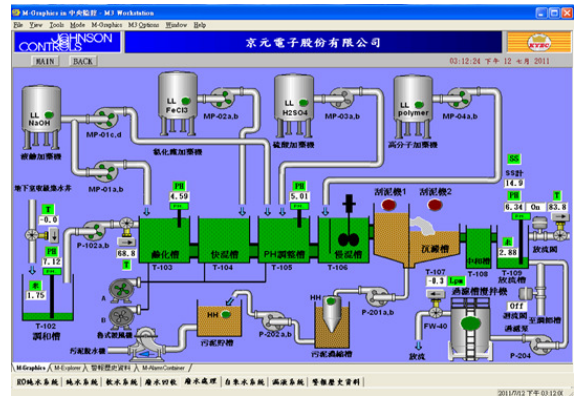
M-Graphics on 中央監控 - M3 Workstation
File View Tools Mode M-Graphics M3 Options Window Help

JOHNSON CONTROLS
京元電子股份有限公司
KYEC
MAIN BACK
03:12:24 下午 12 十月 2011

LL NaOH
LL FeCl3
LL H2SO4
LL polymer
MP-01c,d
MP-02a,b
MP-03a,b
MP-04a,b
鹼劑加藥機
氯化鐵加藥機
硫酸加藥機
高分子加藥機
MP-01a,b
地下氫氧鹼儲水井
T
-0.0
P-102a,b
PH
7.12
水
1.75
T-102
調和槽
PH
4.59
凝化槽
T-103
快混槽
T-104
PH
5.01
PH調整槽
T-105
慢混槽
T-106
刮泥機1
刮泥機2
沉澱槽
T-107
-0.3
Lpm
中和槽
T-108
55
SS計
14.9
PH
6.34
Oz
83.8
放流槽
T-109
放流泵
68.8
A
B
魯式鼓風機
污泥原水槽
HH
污泥貯槽
P-202a,b
HH
污泥濃縮槽
P-201a,b
2.88
FW-40
放流
過濾槽
過濾槽沖洗機
Off
過濾泵
定量幫浦
P-204

M-Graphics | M-Explorer | 警報歷史資料 | M-Alarm Container
RO純水系統 | 純水系統 | 軟水系統 | 廢水回收 | 廢水處理 | 自來水系統 | 冷凍系統 | 警報歷史資料
2011/10/12 下午 03:12:05